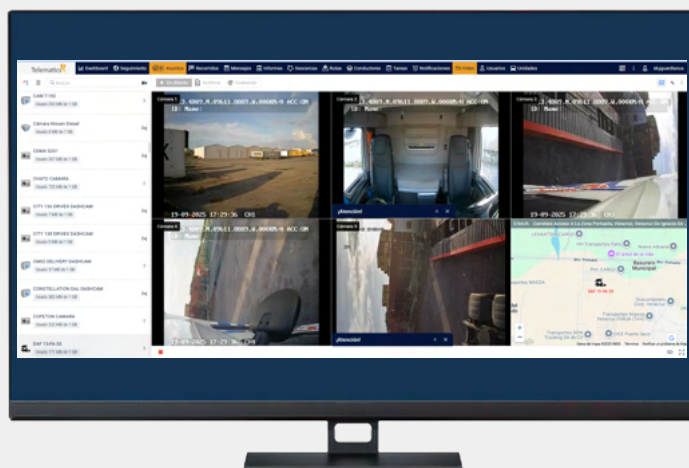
Telematics Dashboard Seguimiento Eventos Recorridos Mensajes Informes Geocercas Rutas Conductores Tareas Notificaciones Video Usuarios Unidades

CAM T-193

Cámara Nissan Diesel

CDMX 0201

CHATO CAMARA

CITY 136 DRIVER DASHCAM

CITY 138 DRIVER DASHCAM

CM03 DELIVERY DASHCAM

CONSTELLATION DAL DASHCAM

CUPETON CAMARA

DAF 13-FA-06

Cámara 1

Cámara 2

Cámara 3

Cámara 4

Cámara 5

19-09-2025 17:29:36

¡Atención!

¡Atención!

Basurero Municipal

Transportes